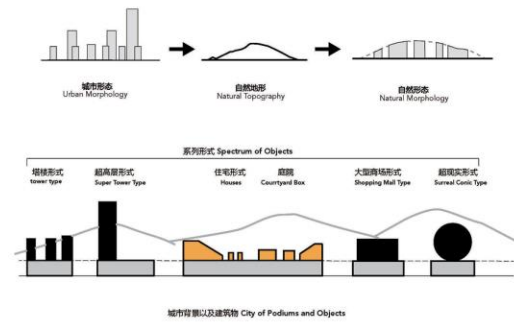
城市形态
Urban Morphology

自然地形
Natural Topography

自然形态
Natural Morphology

系列形式 Spectrum of Objects

塔楼形式
tower type

超高层形式
Super Tower Type

住宅形式
Houses

庭院
Courtyard Box

大型商场形式
Shopping Mall Type

超现实形式
Surreal Conic Type

城市背景以及建筑物 City of Podiums and Objects